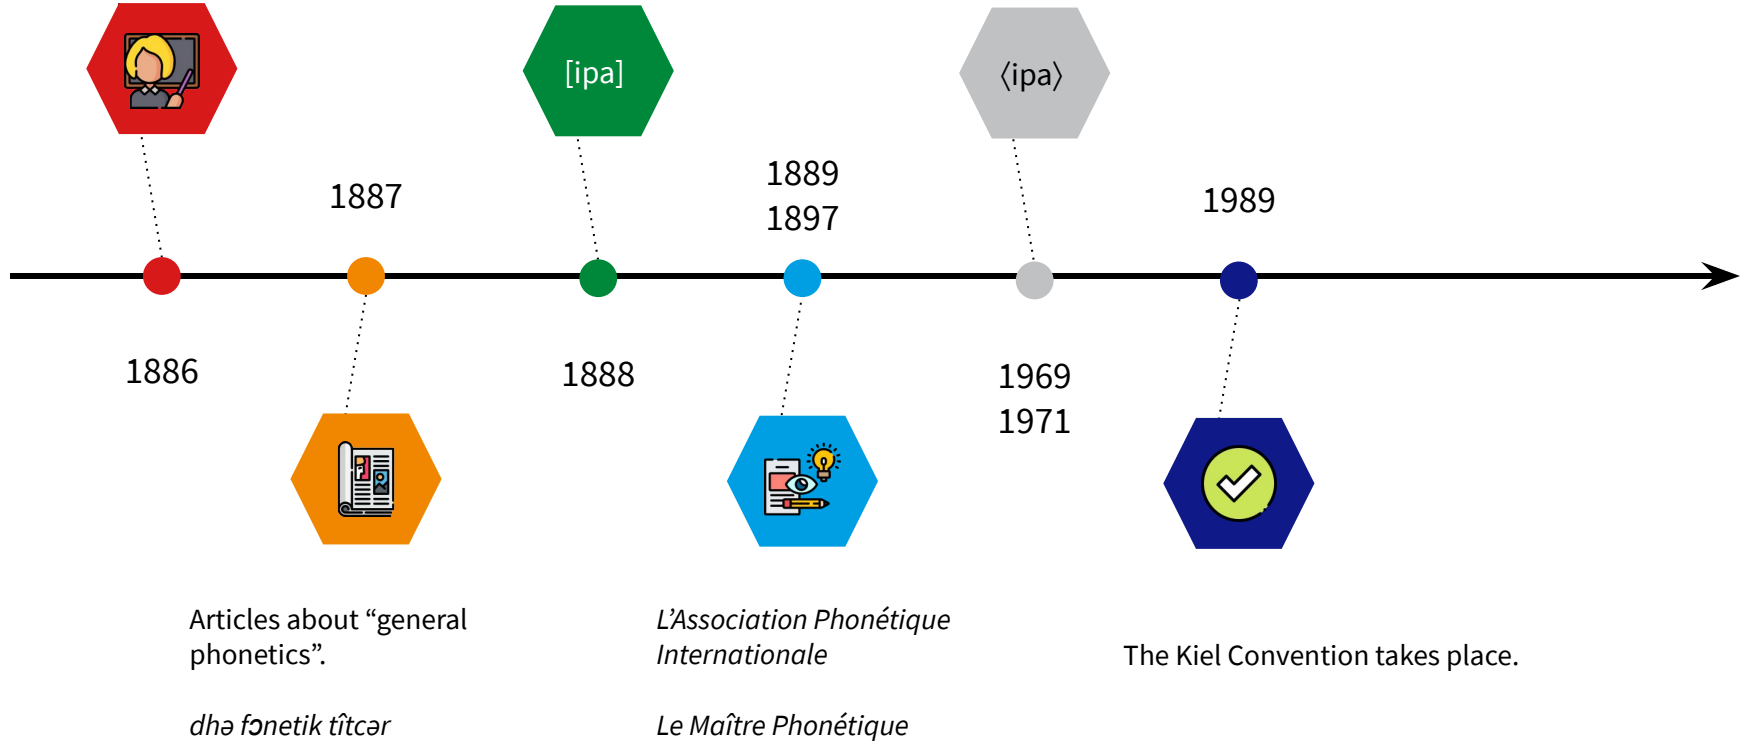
[ipa]

⟨ipa⟩

1887

1889
1897

1989

1886

1888

1969
1971

Articles about “general phonetics”.

dhə fɔnetik tîtcər

L’Association Phonétique Internationale

Le Maître Phonétique

The Kiel Convention takes place.